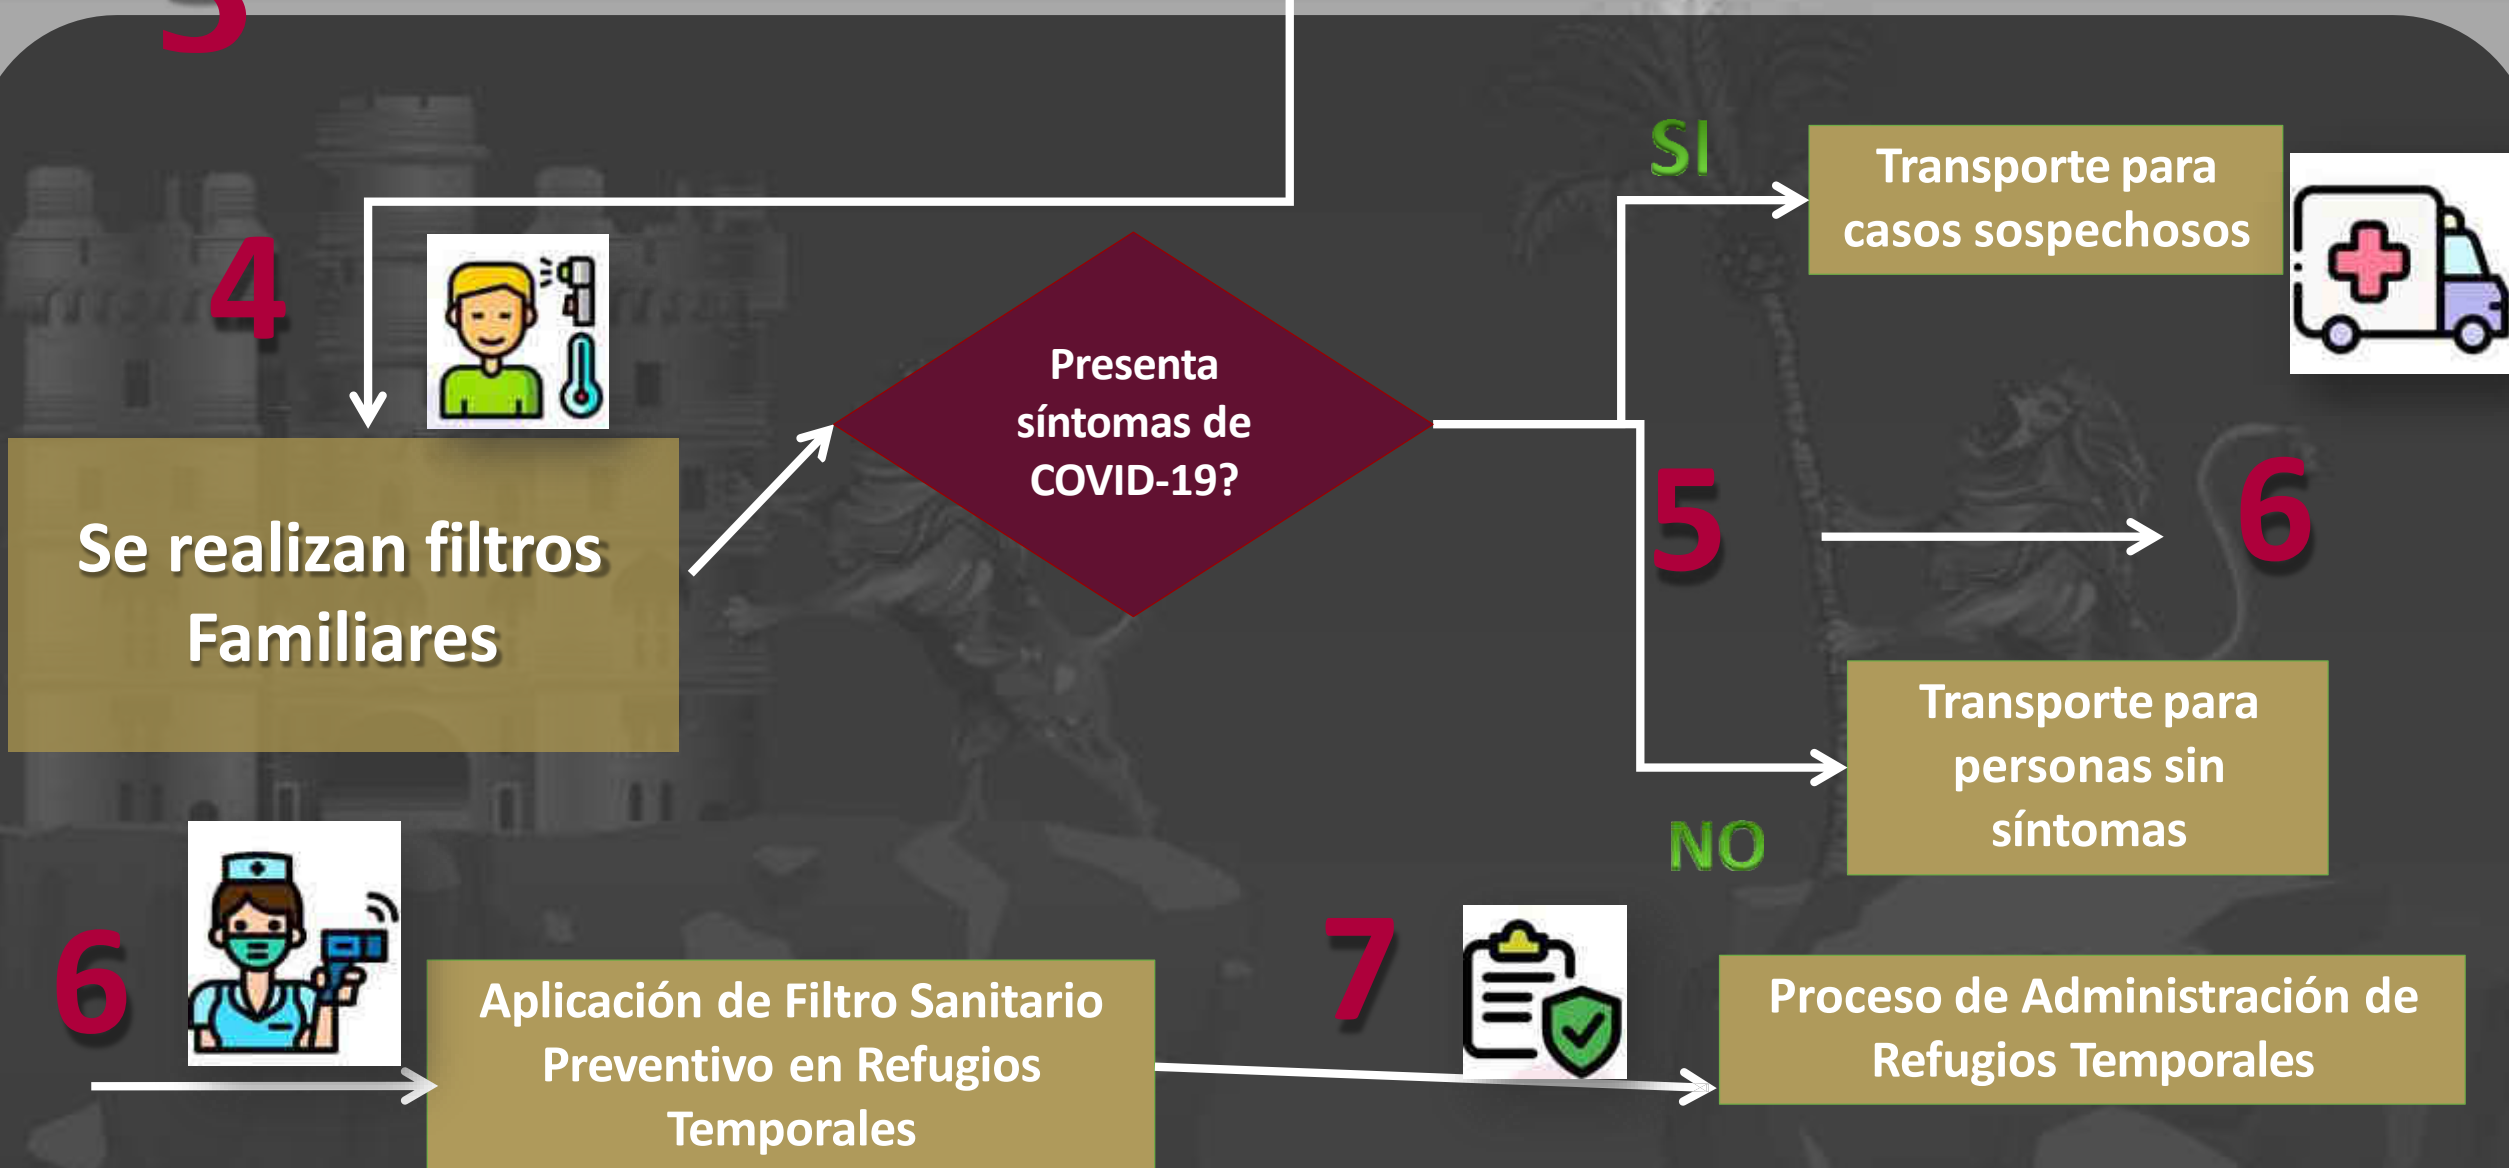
4

Se realizan filtros Familiares

Presenta síntomas de COVID-19?

SI

Transporte para casos sospechosos

5

6

Transporte para personas sin síntomas

NO

6

Aplicación de Filtro Sanitario Preventivo en Refugios Temporales

7

Proceso de Administración de Refugios Temporales